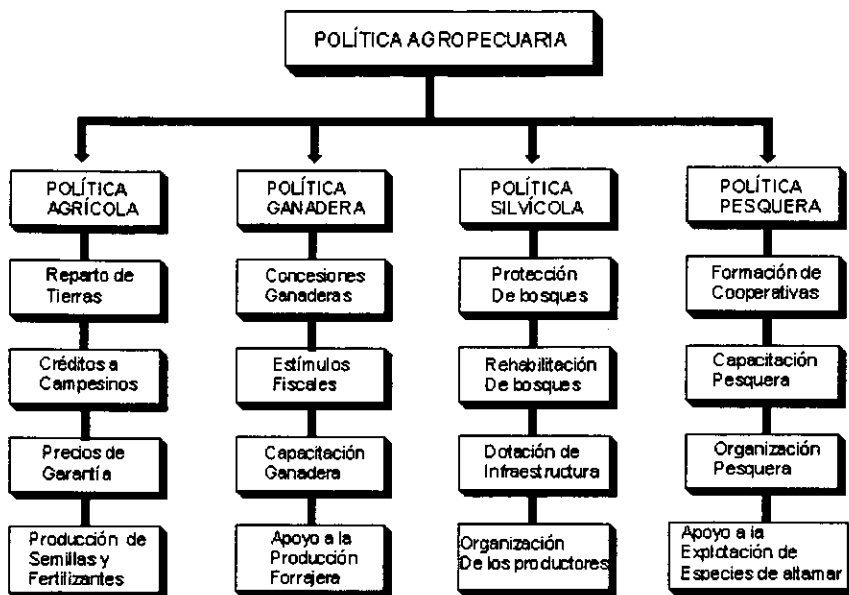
POLÍTICA AGROPECUARIA

POLÍTICA AGRÍCOLA

Reparto de Tierras

Créditos a Campesinos

Precios de Garantía

Producción de Semillas y Fertilizantes

POLÍTICA GANADERA

Concesiones Ganaderas

Estímulos Fiscales

Capacitación Ganadera

Apoyo a la Producción Forrajera

POLÍTICA SILVÍCOLA

Protección De bosques

Rehabilitación De bosques

Dotación de Infraestructura

Organización De los productores

POLÍTICA PESQUERA

Formación de Cooperativas

Capacitación Pesquera

Organización Pesquera

Apoyo a la Explotación de Especies de altamar